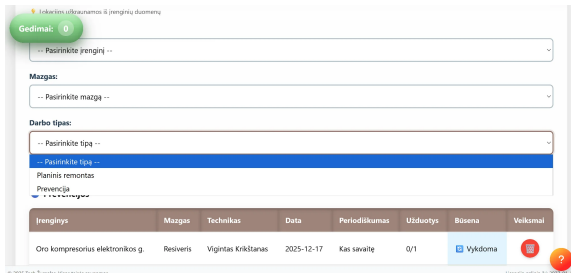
Gedimai: 0

Lokaliai užkraunamos iš įrenginių duomenų

-- Pasirinkite įrenginį --

Mazgas:

-- Pasirinkite mazgą --

Darbo tipas:

-- Pasirinkite tipą --

-- Pasirinkite tipą --
Planinis remontas
Prevencija

Prevencijos

| Įrenginys | Mazgas | Technikas | Data | Periodiškumas | Užduotys | Būsena | Veiksmai |
|---|---|---|---|---|---|---|---|
| Oro kompresorius elektronikos g. | Resiveris | Vigintas Krikštanas | 2025-12-17 | Kas savaitę | 0/1 | Vykdoma | |

?

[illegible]